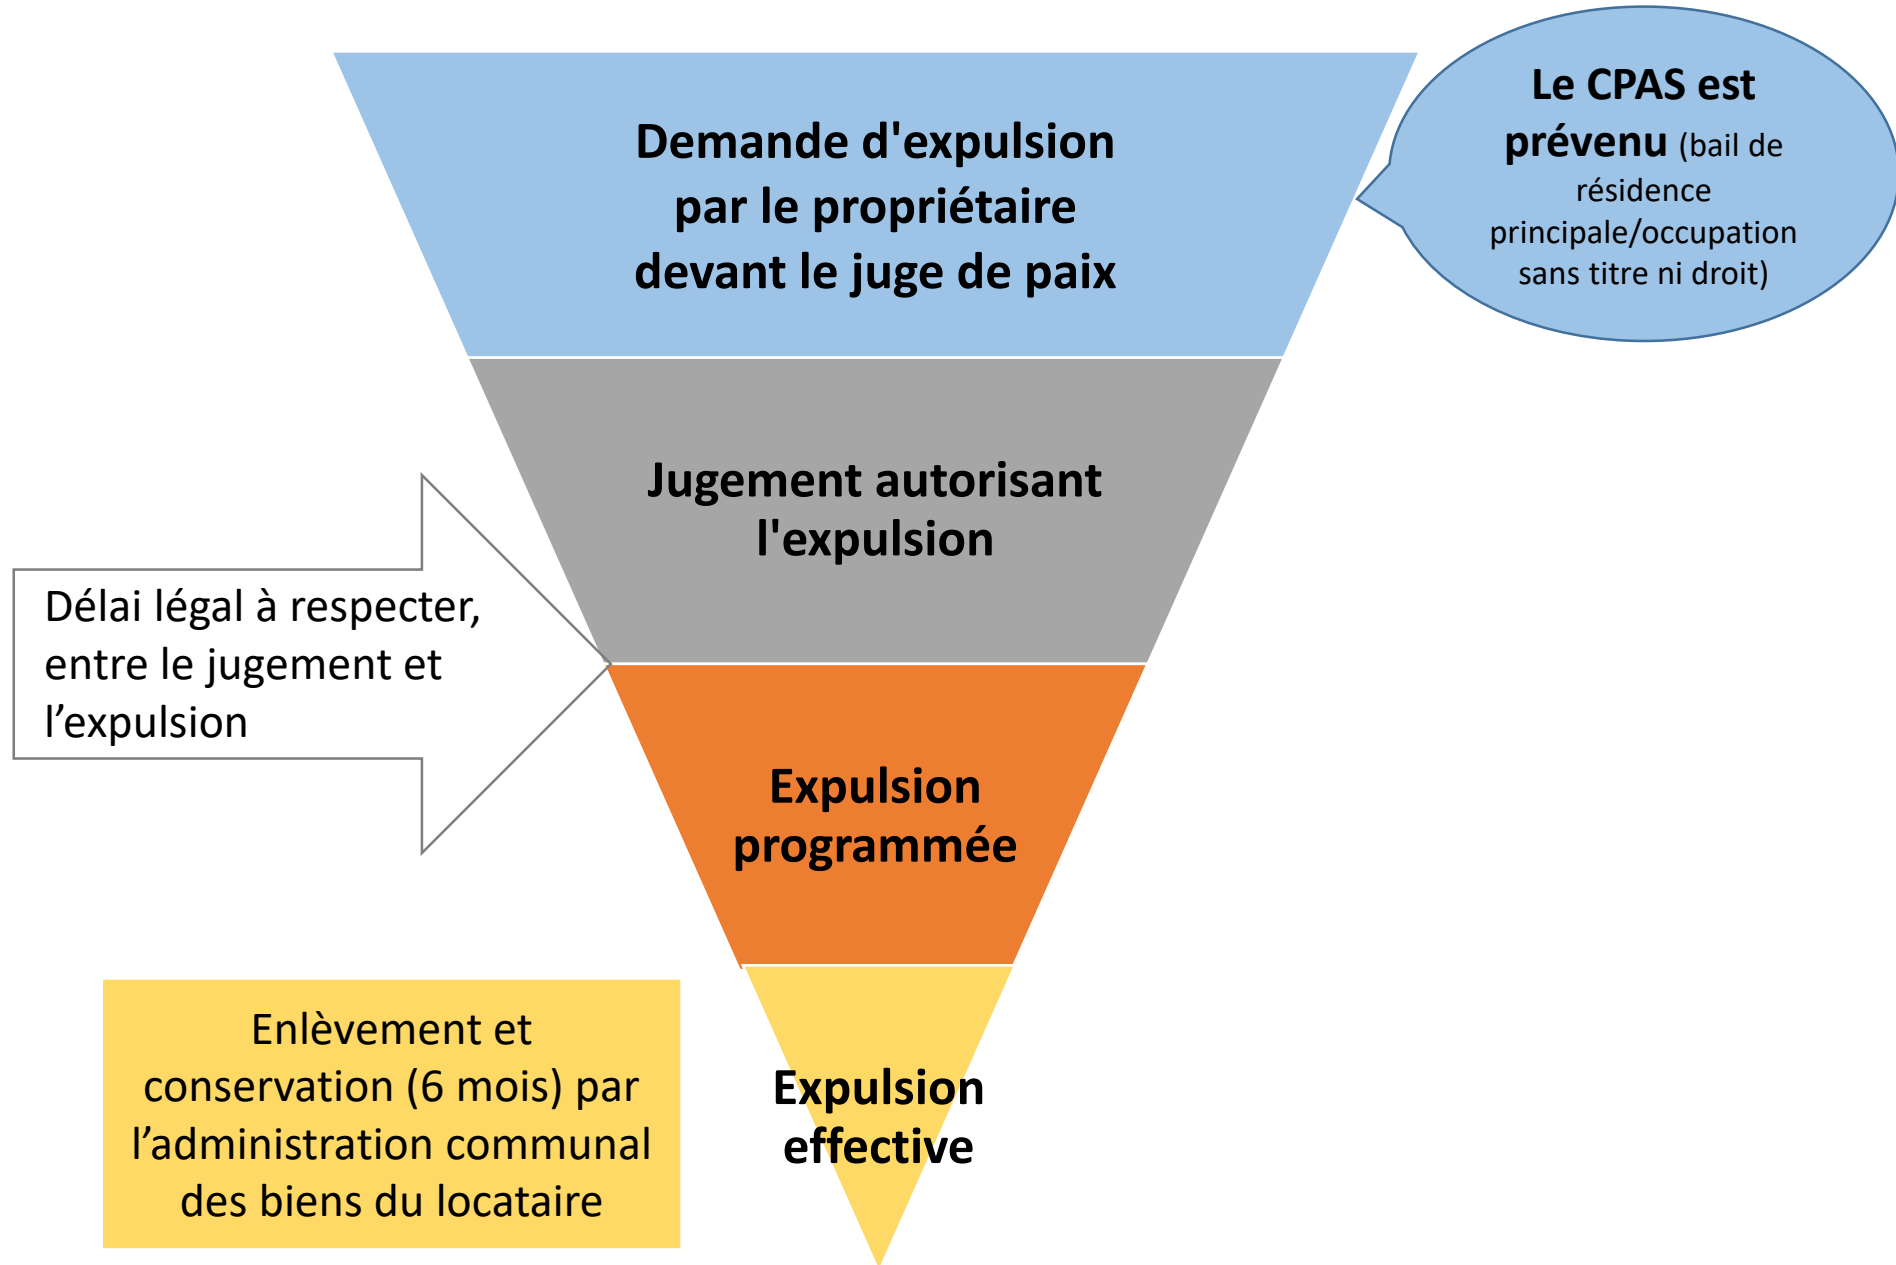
Demande d'expulsion par le propriétaire devant le juge de paix

Le CPAS est prévenu (bail de résidence principale/occupation sans titre ni droit)

Jugement autorisant l'expulsion

Délai légal à respecter, entre le jugement et l’expulsion

Expulsion programmée

Enlèvement et conservation (6 mois) par l’administration communal des biens du locataire

Expulsion effective